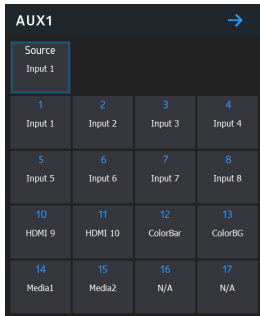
AUX1

→

Source
Input 1

| 1 Input 1 | 2 Input 2 | 3 Input 3 | 4 Input 4 |
|---|---|---|---|
| 5 Input 5 | 6 Input 6 | 7 Input 7 | 8 Input 8 |
| 10 HDMI 9 | 11 HDMI 10 | 12 ColorBar | 13 ColorBG |
| 14 Media1 | 15 Media2 | 16 N/A | 17 N/A |